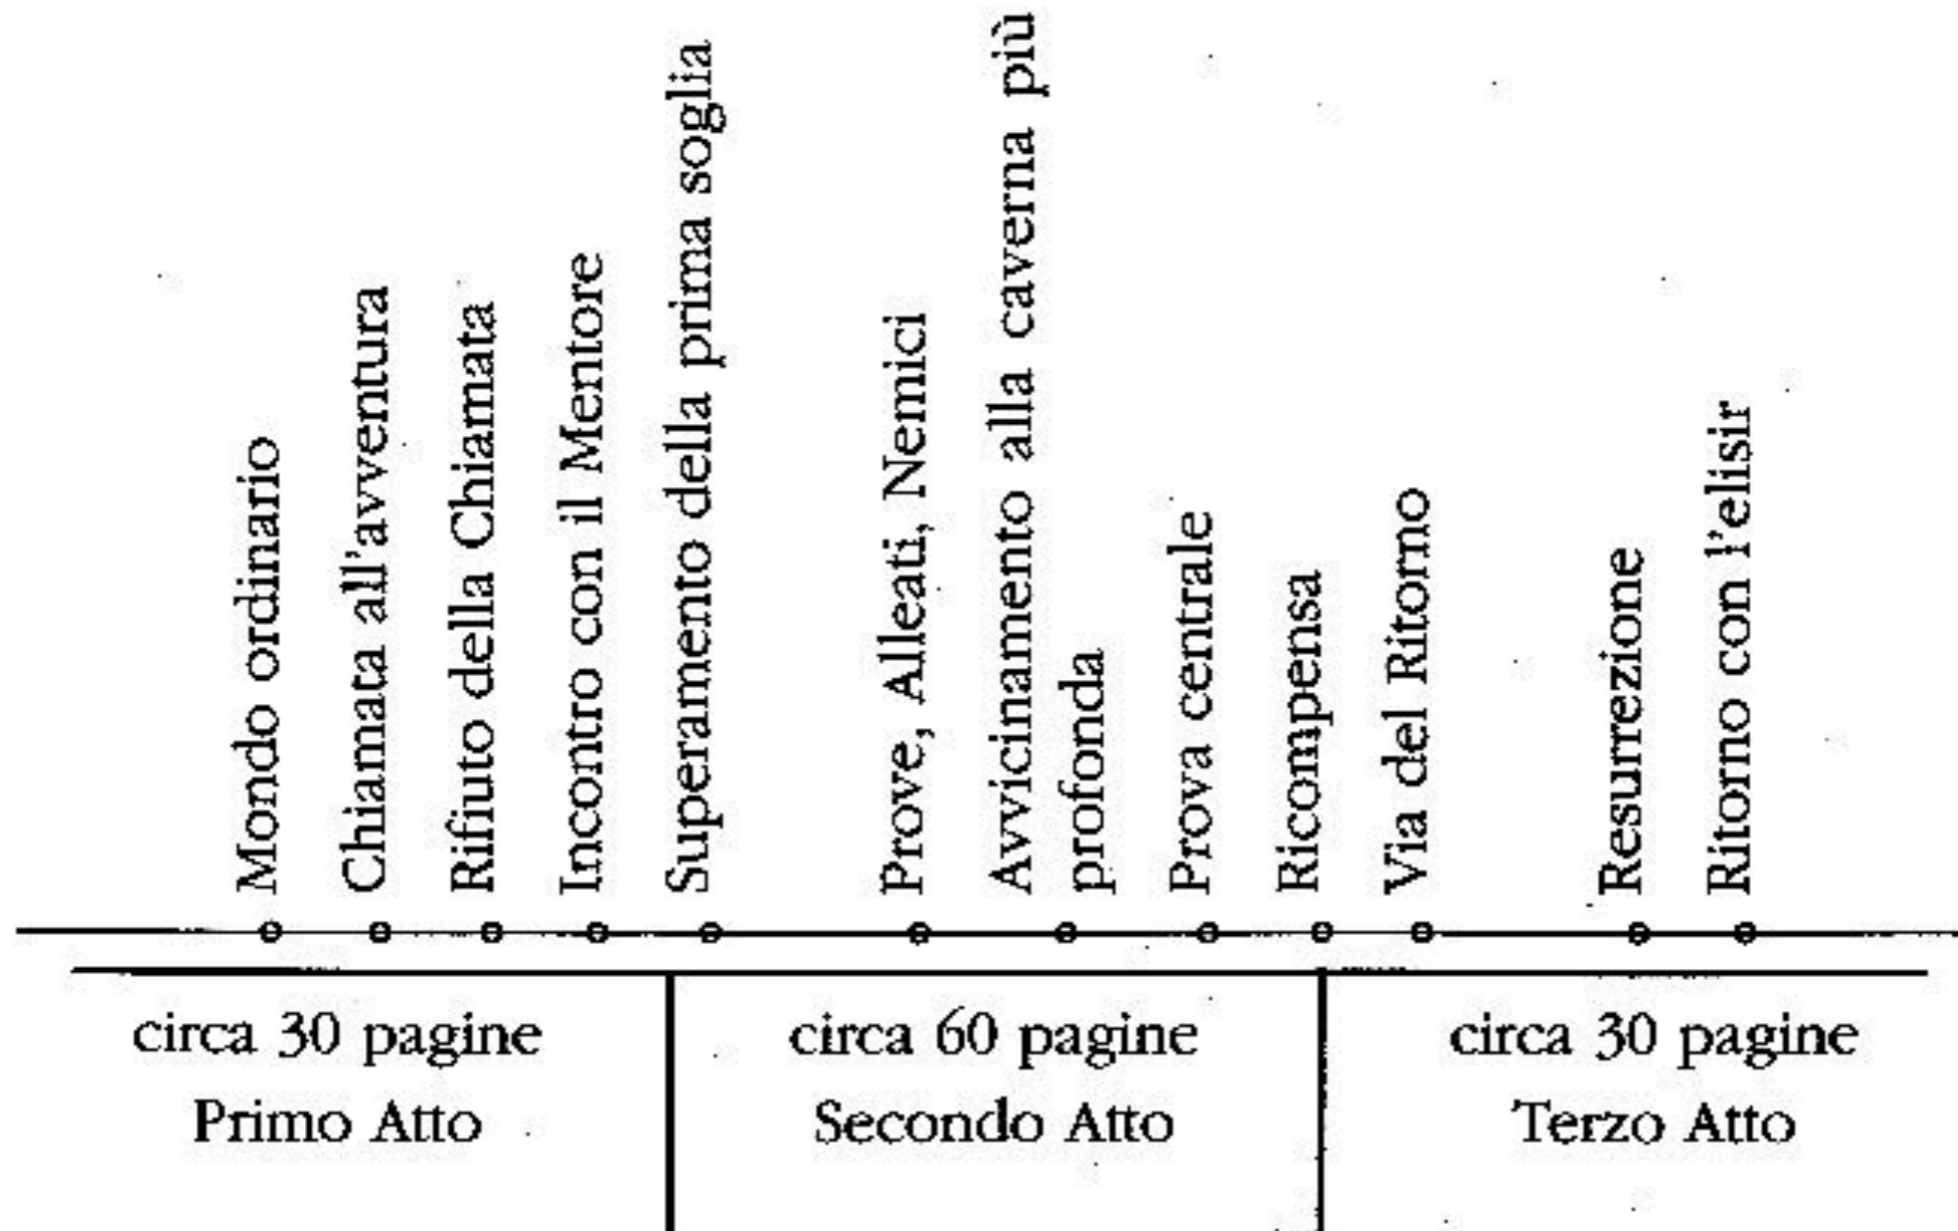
Mondo ordinario
Chiamata all'avventura
Rifiuto della Chiamata
Incontro con il Mentore
Superamento della prima soglia
Prove, Alleati, Nemici
Avvicinamento alla caverna più profonda
Prova centrale
Ricompensa
Via del Ritorno
Resurrezione
Ritorno con l'elisir

circa 30 pagine
Primo Atto

circa 60 pagine
Secondo Atto

circa 30 pagine
Terzo Atto